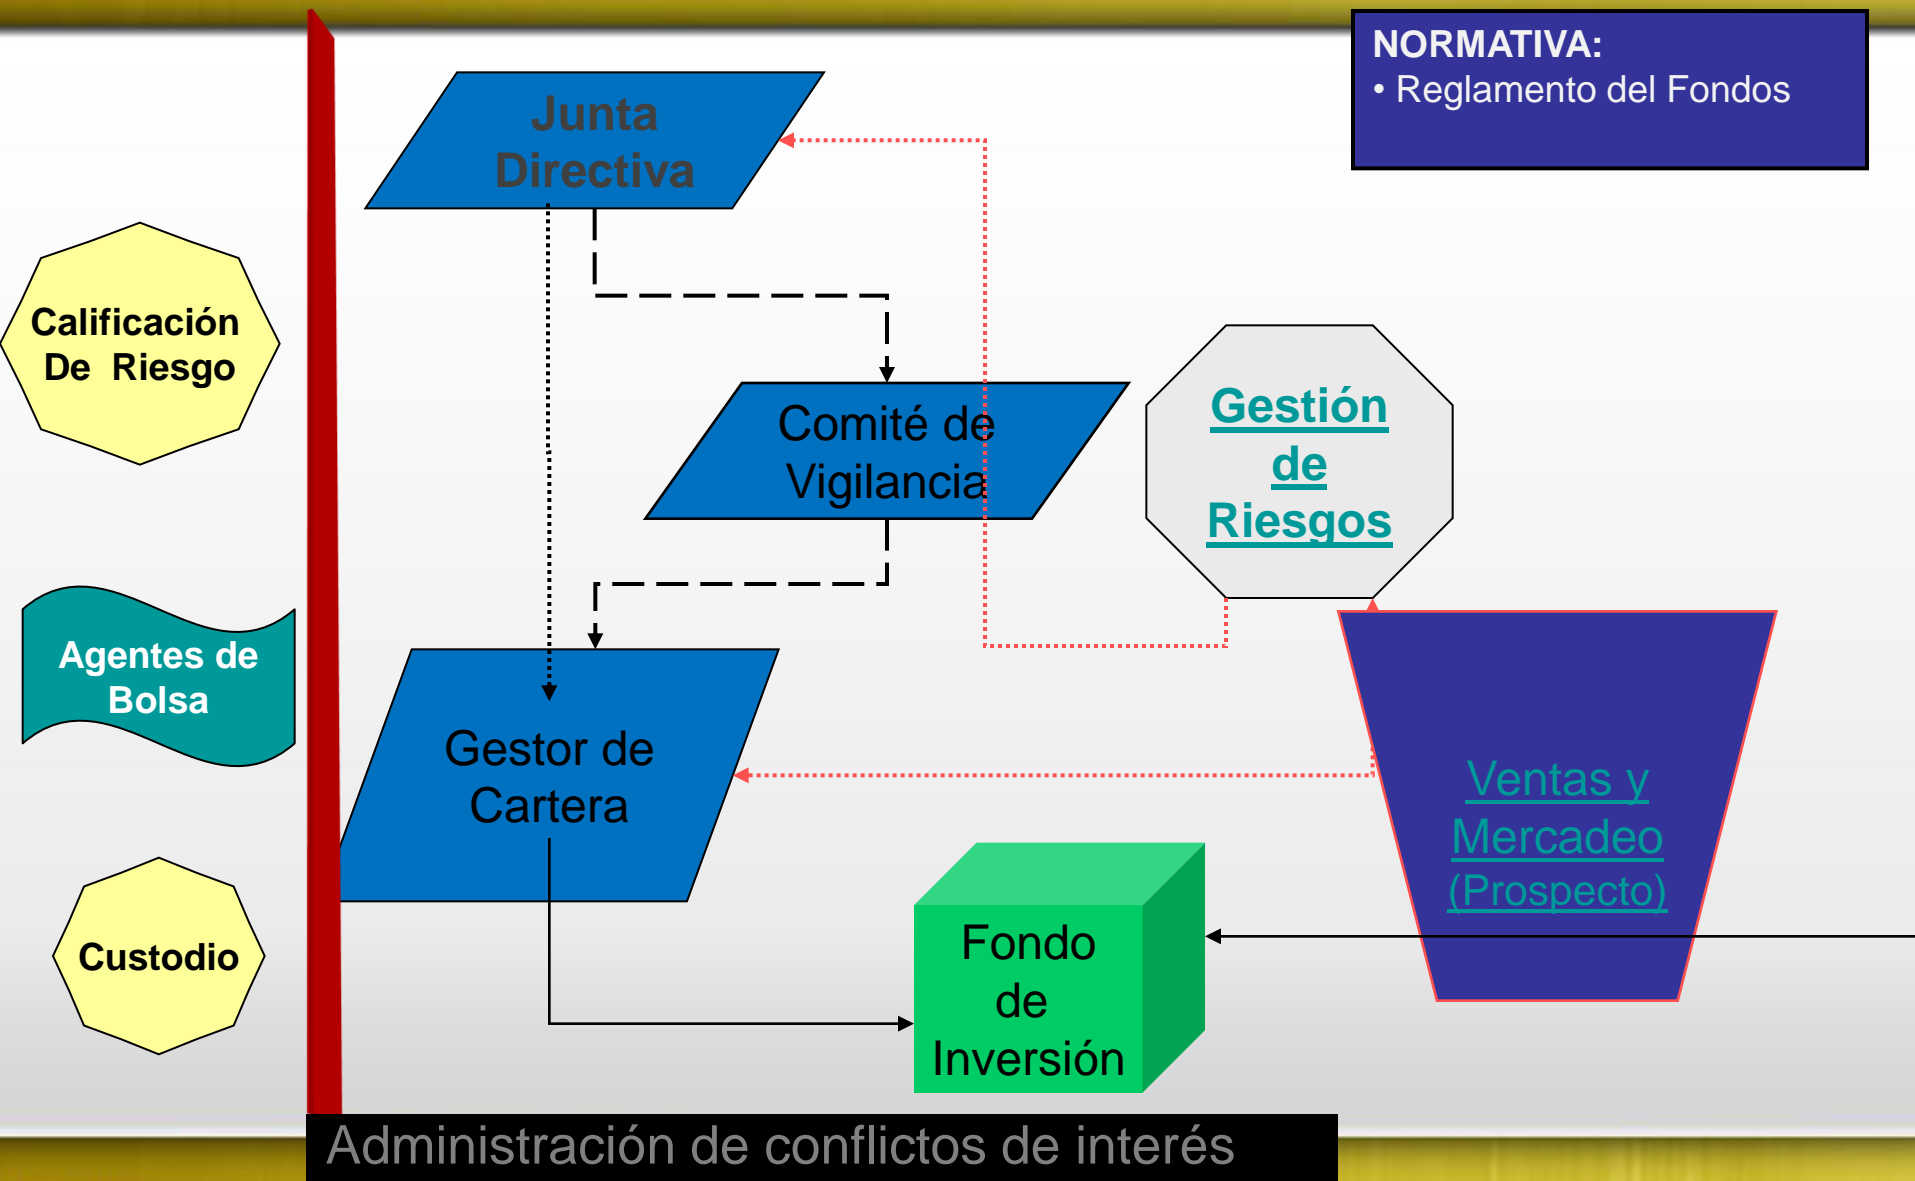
NORMATIVA:
• Reglamento del Fondos

Calificación De Riesgo

Agentes de Bolsa

Custodio

Junta Directiva

Comité de Vigilancia

Gestor de Cartera

Gestión de Riesgos

Ventas y Mercadeo (Prospecto)

Fondo de Inversión

Administración de conflictos de interés